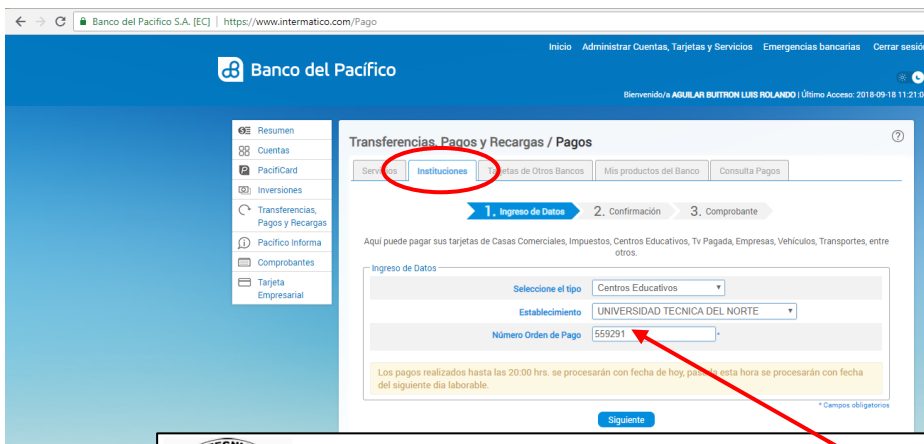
Banco del Pacifico S.A. [EC] | https://www.intermatico.com/Pago

Inicio Administrar Cuentas, Tarjetas y Servicios Emergencias bancarias Cerrar sesió

Banco del Pacífico

Bienvenido/a AGUILAR BUITRON LUIS ROLANDO | Último Acceso: 2018-09-18 11:21:0

Resumen
Cuentas
PacifiCard
Inversiones
Transferencias, Pagos y Recargas
Pacifico Informa
Comprobantes
Tarjeta Empresarial

Transferencias, Pagos y Recargas / Pagos

Servicios | Instituciones | Tarjetas de Otros Bancos | Mis productos del Banco | Consulta Pagos

1. Ingreso de Datos 2. Confirmación 3. Comprobante

Aquí puede pagar sus tarjetas de Casas Comerciales, Impuestos, Centros Educativos, Tv Pagada, Empresas, Vehículos, Transportes, entre otros.

Ingreso de Datos

Seleccione el tipo: Centros Educativos

Establecimiento: UNIVERSIDAD TECNICA DEL NORTE

Número Orden de Pago: 559291 *

Los pagos realizados hasta las 20:00 hrs. se procesarán con fecha de hoy, pasada esta hora se procesarán con fecha del siguiente dia laborable.

* Campos obligatorios

Siguiente